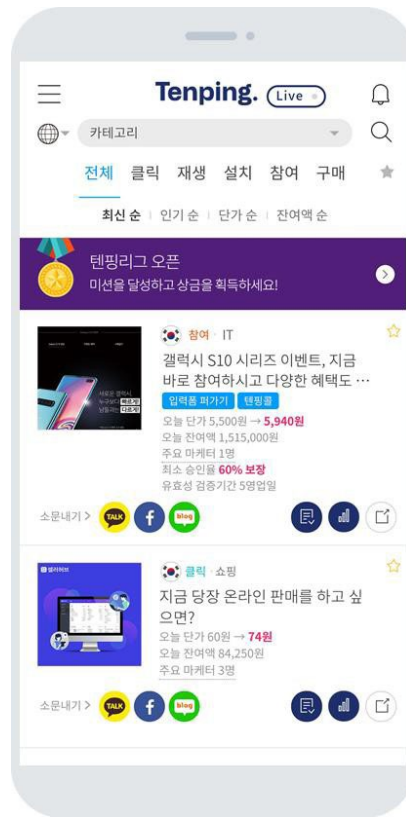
Tenping. Live

카테고리

전체 클릭 재생 설치 참여 구매

최신 순 | 인기 순 | 단가 순 | 잔여액 순

텐핑리그 오픈
미션을 달성하고 상금을 획득하세요!

참여 · IT
갤럭시 S10 시리즈 이벤트, 지금 바로 참여하시고 다양한 혜택도 …
입력폼 퍼가기 텐핑콜
오늘 단가 5,500원 → 5,940원
오늘 잔여액 1,515,000원
주요 마케터 1명
최소 승인율 60% 보장
유효성 검증기간 5영업일

소문내기 > TALK f blog

클릭 · 쇼핑
지금 당장 온라인 판매를 하고 싶으면?
오늘 단가 60원 → 74원
오늘 잔여액 84,250원
주요 마케터 3명

소문내기 > TALK f blog